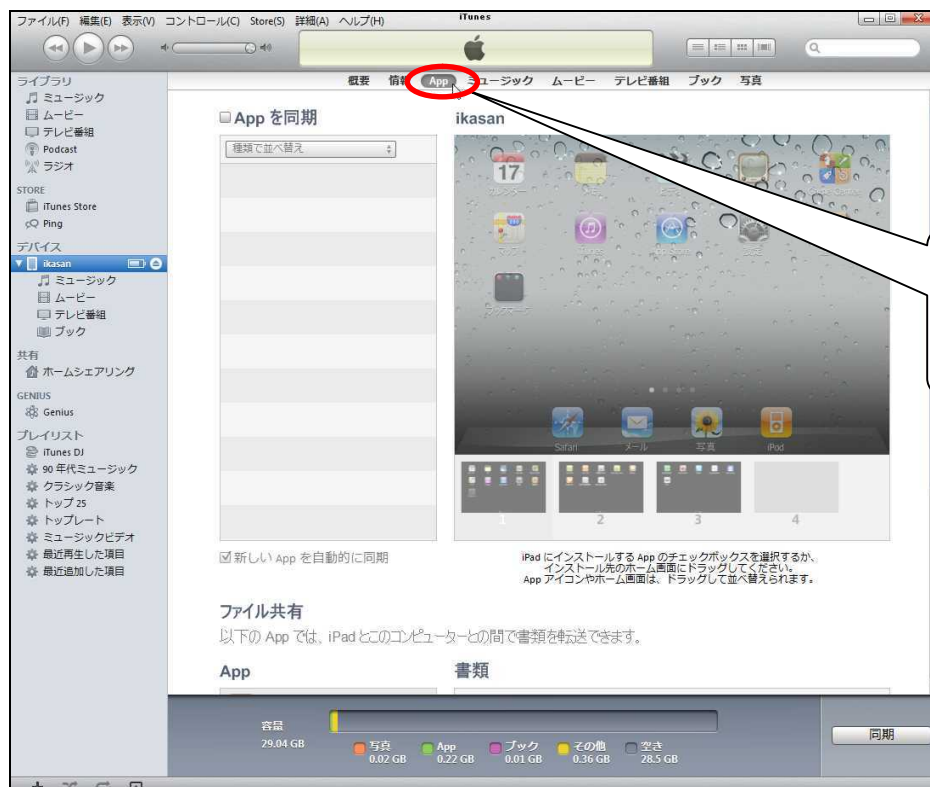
ファイル(F) 編集(E) 表示(V) コントロール(C) Store(S) 詳細(A) ヘルプ(H)

iTunes

ライブラリ
ミュージック
ムービー
テレビ番組
Podcast
ラジオ

STORE
iTunes Store
Ping

デバイス
ikasan
ミュージック
ムービー
テレビ番組
ブック

共有
ホームシェアリング

GENIUS
Genius

プレイリスト
iTunes DJ
90 年代ミュージック
クラシック音楽
トップ 25
トップレート
ミュージックビデオ
最近再生した項目
最近追加した項目

概要 情報 App ミュージック ムービー テレビ番組 ブック 写真

App を同期

種類で並べ替え

ikasan

17

Safari メール 写真 iPod

1 2 3 4

新しい App を自動的に同期

iPad にインストールする App のチェックボックスを選択するか、インストール先のホーム画面にドラッグしてください。App アイコンやホーム画面は、ドラッグして並べ替えられます。

ファイル共有

以下の App では、iPad とこのコンピューターとの間で書類を転送できます。

App

書類

容量
29.04 GB

写真 0.02 GB
App 0.22 GB
ブック 0.01 GB
その他 0.36 GB
空き 28.5 GB

同期